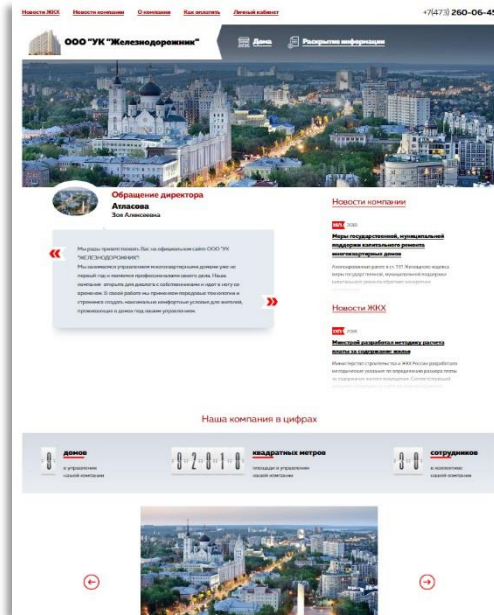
Новости ЖКХ Новости компании О компании Как оплатить Личный кабинет

+7(473) 260-06-45

ООО "УК "Железнодорожник"

Дома Раскрытие информации

Обращение директора

Атласова

Зоя Алексеевна

«

Мы рады приветствовать Вас на официальном сайте ООО "УК "ЖЕЛЕЗНОДОРОЖНИК"! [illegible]

»

Новости компании

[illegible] 2018

Меры государственной, муниципальной поддержки капитального ремонта многоквартирных домов

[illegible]

Новости ЖКХ

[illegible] 2018

Минстрой разработал методику расчета платы за содержание жилья

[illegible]

Наша компания в цифрах

домов

в управлении нашей компании

8 2 8 1 8

квадратных метров

площади в управлении нашей компании

3 8

сотрудников

в коллективе нашей компании